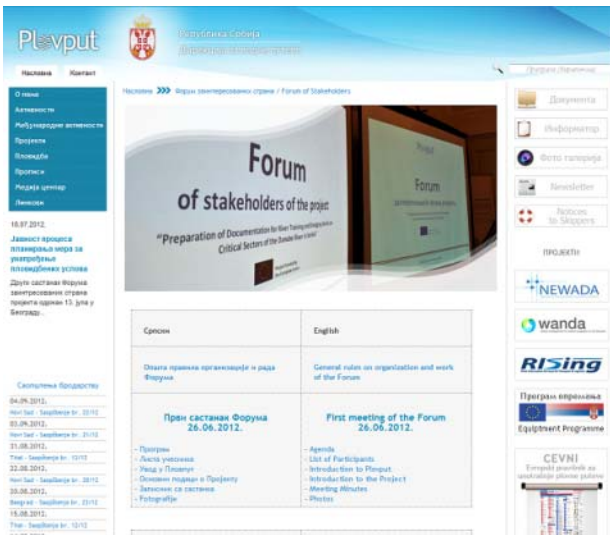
Plovput

Република Србија
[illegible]

Насловна Контакт

Претрага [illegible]

О нама
Активности
Међународне активности
Пројекти
Пловидба
Прописи
Медија центар
Линкови

18.07.2012.

Јавност процеса планирања мера за унапређење пловидбених услова

Други састанак Форума заинтересованих страна пројекта одржан 13. јула у Београду...

Саопштења бродарству

04.09.2012.
Нови Сад - Saopštenje br. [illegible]
03.09.2012.
Нови Сад - Saopštenje br. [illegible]
31.08.2012.
Тител - Saopštenje br. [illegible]
22.08.2012.
Нови Сад - Saopštenje br. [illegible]
20.08.2012.
Београд - Saopštenje br. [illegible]
15.08.2012.
Тител - Saopštenje br. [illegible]

Насловна >>> Форум заинтересованих страна / Forum of Stakeholders

Forum
of stakeholders of the project
"Preparation of Documentation for River Training and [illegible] Critical Sectors of the Danube River"

Forum

| Српски | English |
|---|---|
| Општа правила организације и рада Форума | General rules on organization and work of the Forum |
| Први састанак Форума 26.06.2012. | First meeting of the Forum 26.06.2012. |
| - Програм<br>- Листа учесника<br>- Увод у Пловпут<br>- Основни подаци о Пројекту<br>- Записник са састанка<br>- Fotografije | - Agenda<br>- List of Participants<br>- Introduction to Plovput<br>- Introduction to the Project<br>- Meeting Minutes<br>- Photos |

Документа
Информатор
Фото галерија
Newsletter
Notices to Skippers

ПРОЈЕКТИ

NEWADA
wanda
RISing
Програм опремања
Equipment Programme
CEVNI
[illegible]